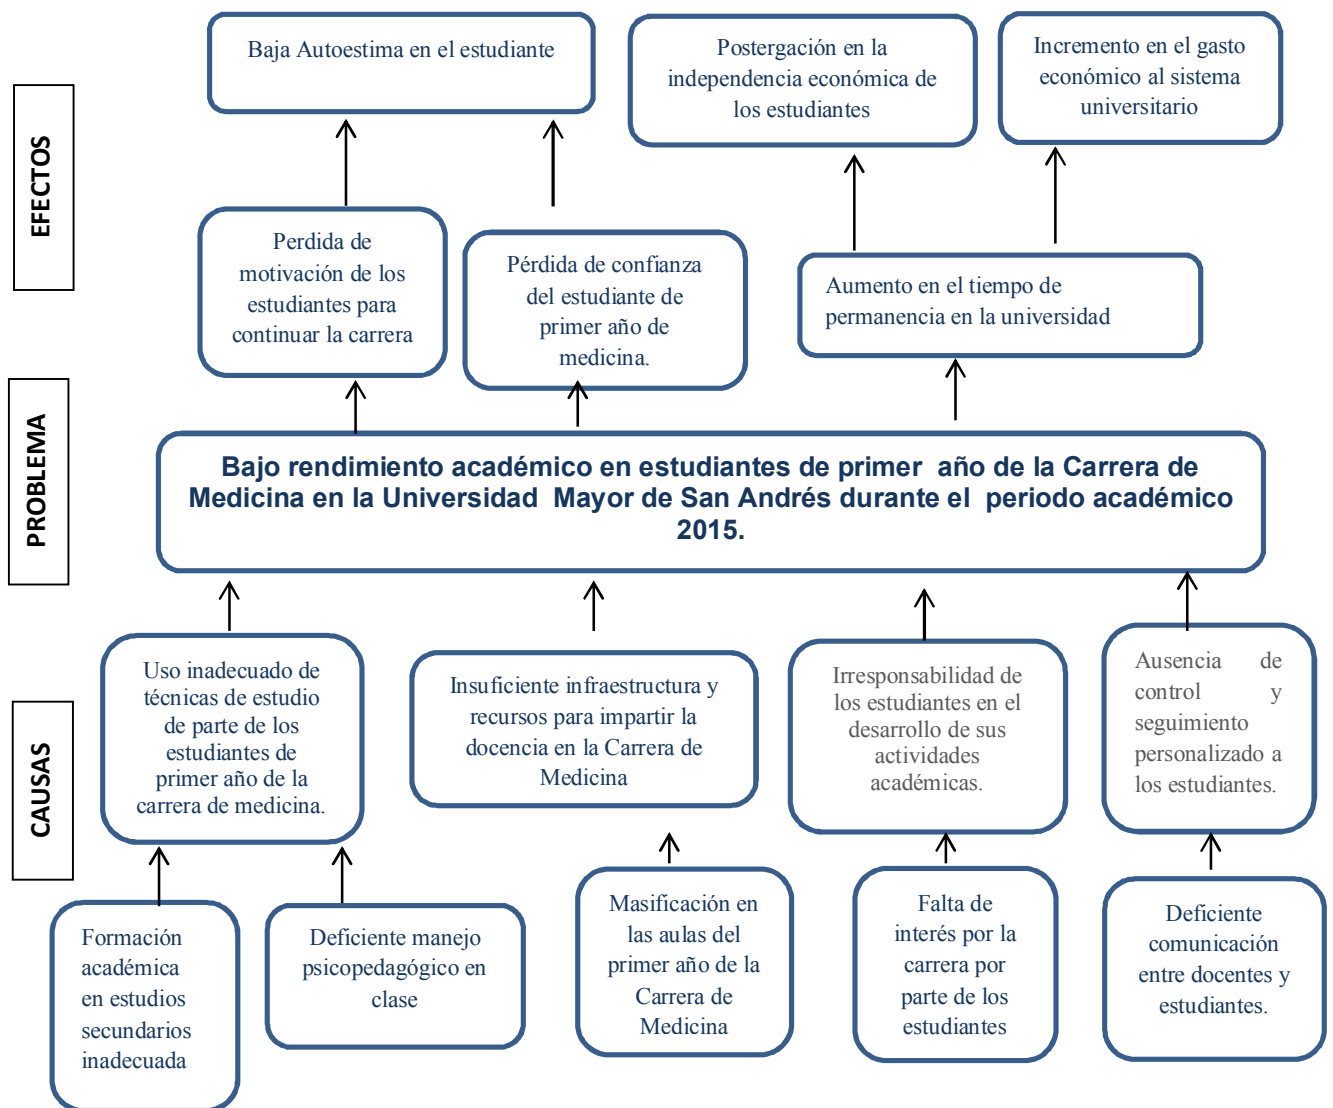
EFECTOS

Baja Autoestima en el estudiante

Postergación en la independencia económica de los estudiantes

Incremento en el gasto económico al sistema universitario

Perdida de motivación de los estudiantes para continuar la carrera

Pérdida de confianza del estudiante de primer año de medicina.

Aumento en el tiempo de permanencia en la universidad

PROBLEMA

Bajo rendimiento académico en estudiantes de primer año de la Carrera de Medicina en la Universidad Mayor de San Andrés durante el periodo académico 2015.

CAUSAS

Uso inadecuado de técnicas de estudio de parte de los estudiantes de primer año de la carrera de medicina.

Insuficiente infraestructura y recursos para impartir la docencia en la Carrera de Medicina

Irresponsabilidad de los estudiantes en el desarrollo de sus actividades académicas.

Ausencia de control y seguimiento personalizado a los estudiantes.

Formación académica en estudios secundarios inadecuada

Deficiente manejo psicopedagógico en clase

Masificación en las aulas del primer año de la Carrera de Medicina

Falta de interés por la carrera por parte de los estudiantes

Deficiente comunicación entre docentes y estudiantes.